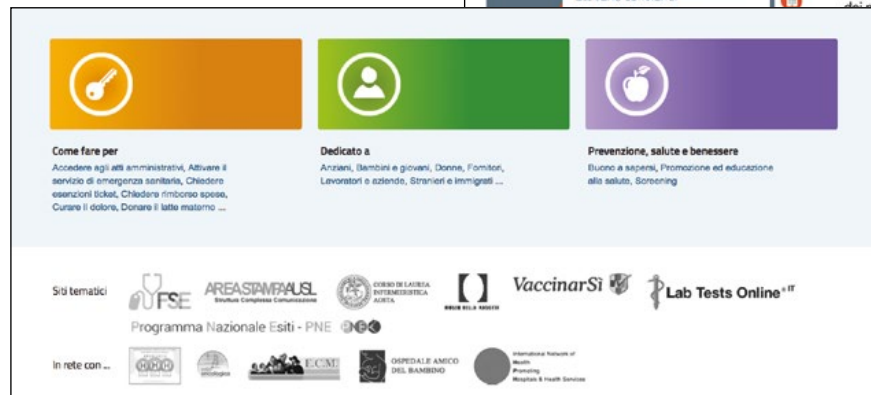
Come fare per

Accedere agli atti amministrativi, Attivare il servizio di emergenza sanitaria, Chiedere esenzioni ticket, Chiedere rimborso spese, Curare il dolore, Donare il latte materno ...

Dedicato a

Anziani, Bambini e giovani, Donne, Fornitori, Lavoratori e aziende, Stranieri e immigrati ...

Prevenzione, salute e benessere

Buono a sapersi, Promozione ed educazione alla salute, Screening

Siti tematici

FSE

AREASTAMPAUSL Struttura Complessa Comunicazione

CORSO DI LAUREA INFERMIERISTICA AOSTA

VaccinarSì

Lab Tests Online IT

Programma Nazionale Esiti - PNE

In rete con ...

E.C.M.

OSPEDALE AMICO DEL BAMBINO

International Network of Health Promoting Hospitals & Health Services